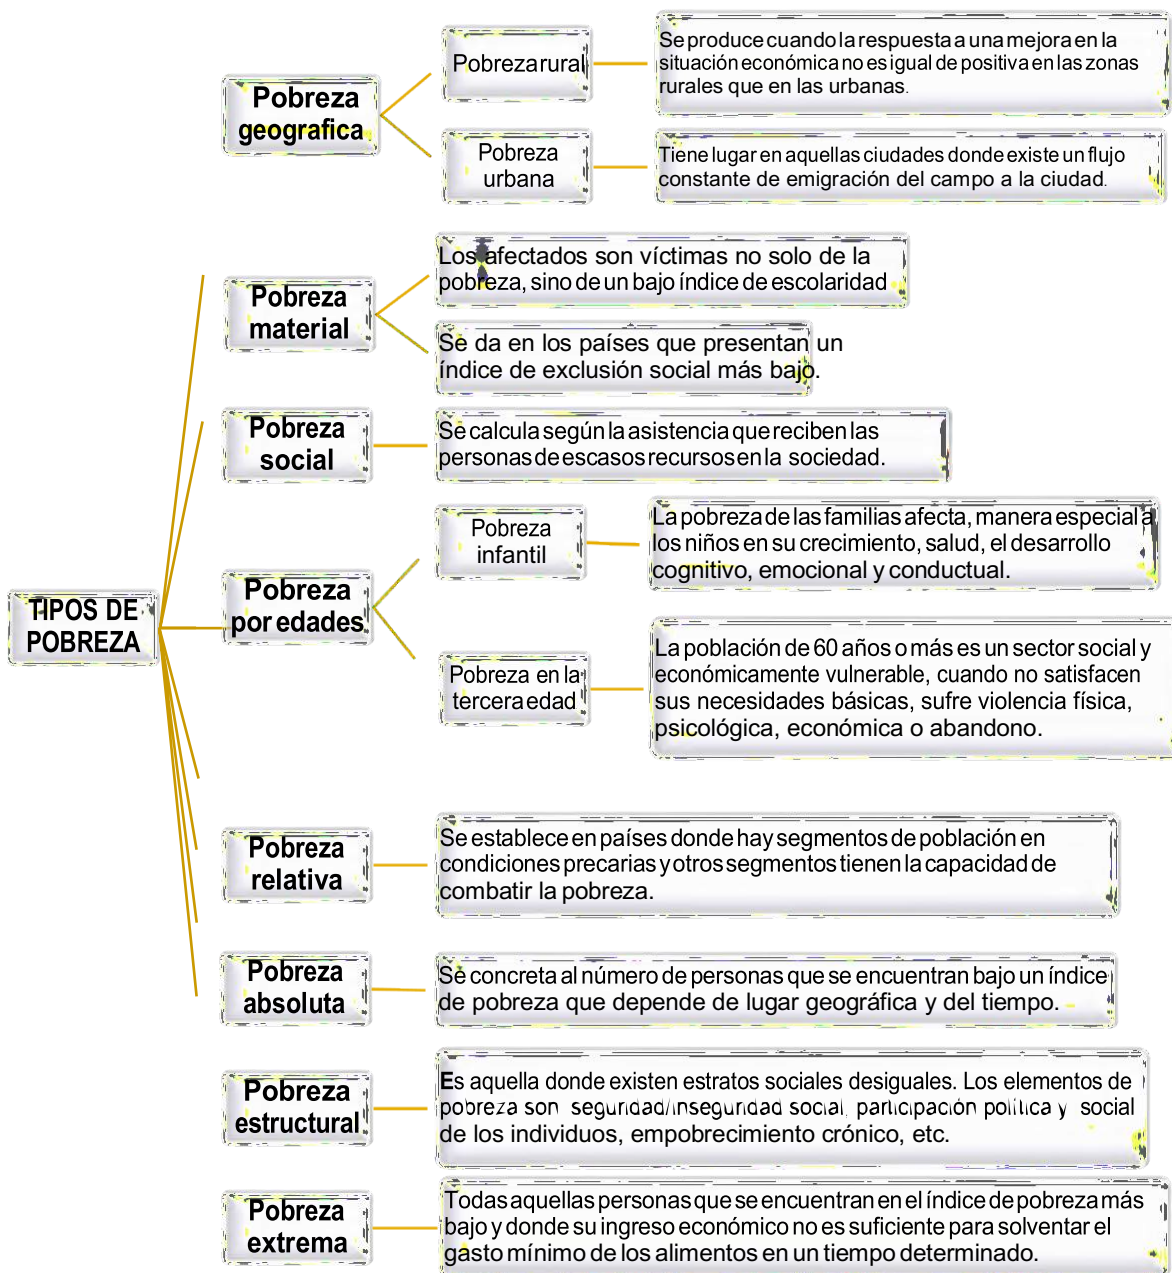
TIPOS DE POBREZA

Pobreza geografica

Pobreza rural

Se produce cuando la respuesta a una mejora en la situación económica no es igual de positiva en las zonas rurales que en las urbanas.

Pobreza urbana

Tiene lugar en aquellas ciudades donde existe un flujo constante de emigración del campo a la ciudad.

Pobreza material

Los afectados son víctimas no solo de la pobreza, sino de un bajo índice de escolaridad

Se da en los países que presentan un índice de exclusión social más bajo.

Pobreza social

Se calcula según la asistencia que reciben las personas de escasos recursos en la sociedad.

Pobreza por edades

Pobreza infantil

La pobreza de las familias afecta, manera especial a los niños en su crecimiento, salud, el desarrollo cognitivo, emocional y conductual.

Pobreza en la tercera edad

La población de 60 años o más es un sector social y económicamente vulnerable, cuando no satisfacen sus necesidades básicas, sufre violencia física, psicológica, económica o abandono.

Pobreza relativa

Se establece en países donde hay segmentos de población en condiciones precarias y otros segmentos tienen la capacidad de combatir la pobreza.

Pobreza absoluta

Se concreta al número de personas que se encuentran bajo un índice de pobreza que depende de lugar geográfica y del tiempo.

Pobreza estructural

Es aquella donde existen estratos sociales desiguales. Los elementos de pobreza son seguridad/inseguridad social, participación política y social de los individuos, empobrecimiento crónico, etc.

Pobreza extrema

Todas aquellas personas que se encuentran en el índice de pobreza más bajo y donde su ingreso económico no es suficiente para solventar el gasto mínimo de los alimentos en un tiempo determinado.